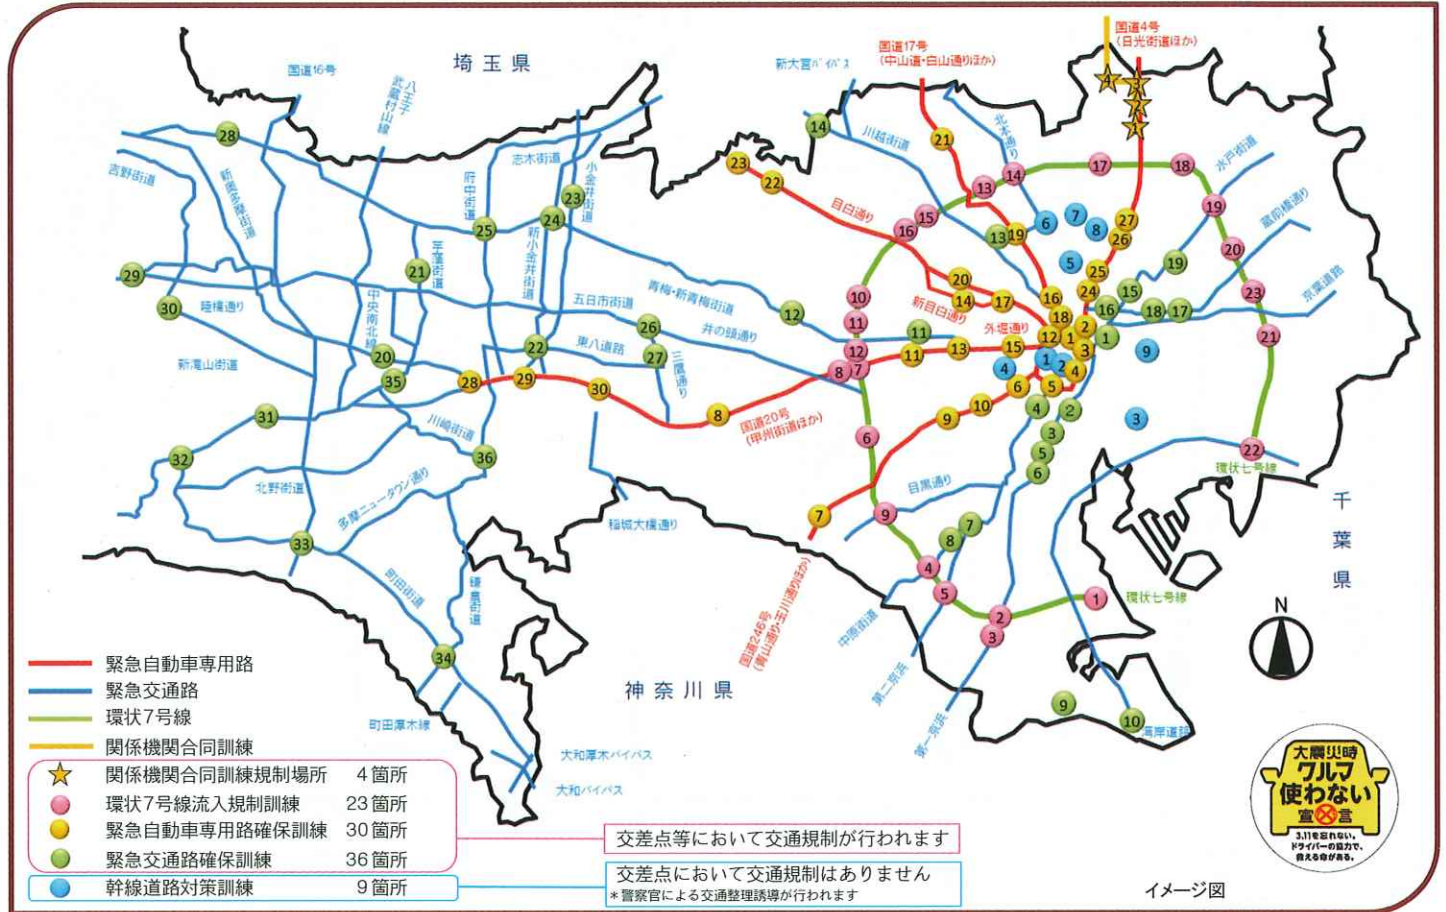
埼玉県

国道16号

八王子武蔵村山線

新大宮バイパス

国道17号
(中山道・白山通りほか)

国道4号
(日光街道ほか)

川越街道

北本通り

志木街道

小金井街道

吉野街道

新奥多摩街道

府中街道

芋窪街道

新小金井街道

目白通り

水戸街道

蔵前橋通り

京葉道路

睦橋通り

中央南北線

五日市街道

青梅・新青梅街道

井の頭通り

新目白通り

外堀通り

新滝山街道

東八道路

三鷹通り

川崎街道

国道20号
(甲州街道ほか)

環状七号線

北野街道

多摩ニュータウン通り

目黒通り

稲城大橋通り

千葉県

町田街道

鎌倉街道

国道246号
(青山通り・玉川通りほか)

中原街道

環状七号線

第二京浜

第一京浜

湾岸道路

神奈川県

町田厚木線

大和厚木バイパス

大和バイパス

緊急自動車専用路
緊急交通路
環状7号線
関係機関合同訓練

関係機関合同訓練規制場所 4箇所
環状7号線流入規制訓練 23箇所
緊急自動車専用路確保訓練 30箇所
緊急交通路確保訓練 36箇所
幹線道路対策訓練 9箇所

交差点等において交通規制が行われます

交差点において交通規制はありません
*警察官による交通整理誘導が行われます

イメージ図

N

大震災時 クルマ使わない 宣言
3.11を忘れない。ドライバーの協力で、救える命がある。